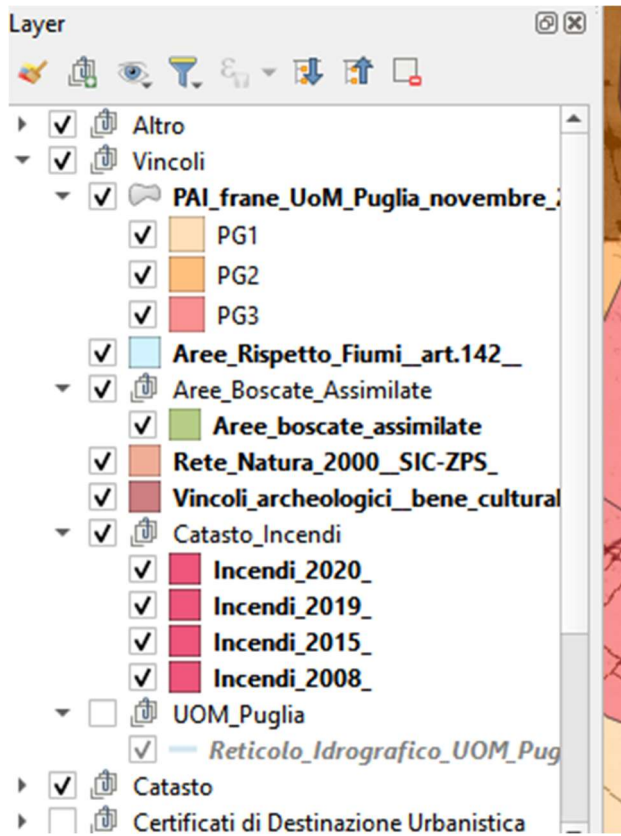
Layer

Altro
Vincoli
PAI_frane_UoM_Puglia_novembre_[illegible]
PG1
PG2
PG3
Aree_Rispetto_Fiumi__art.142__
Aree_Boscate_Assimilate
Aree_boscate_assimilate
Rete_Natura_2000__SIC-ZPS_
Vincoli_archeologici__bene_cultural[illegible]
Catasto_Incendi
Incendi_2020_
Incendi_2019_
Incendi_2015_
Incendi_2008_
UOM_Puglia
Reticolo_Idrografico_UOM_Pug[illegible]
Catasto
Certificati di Destinazione Urbanistica